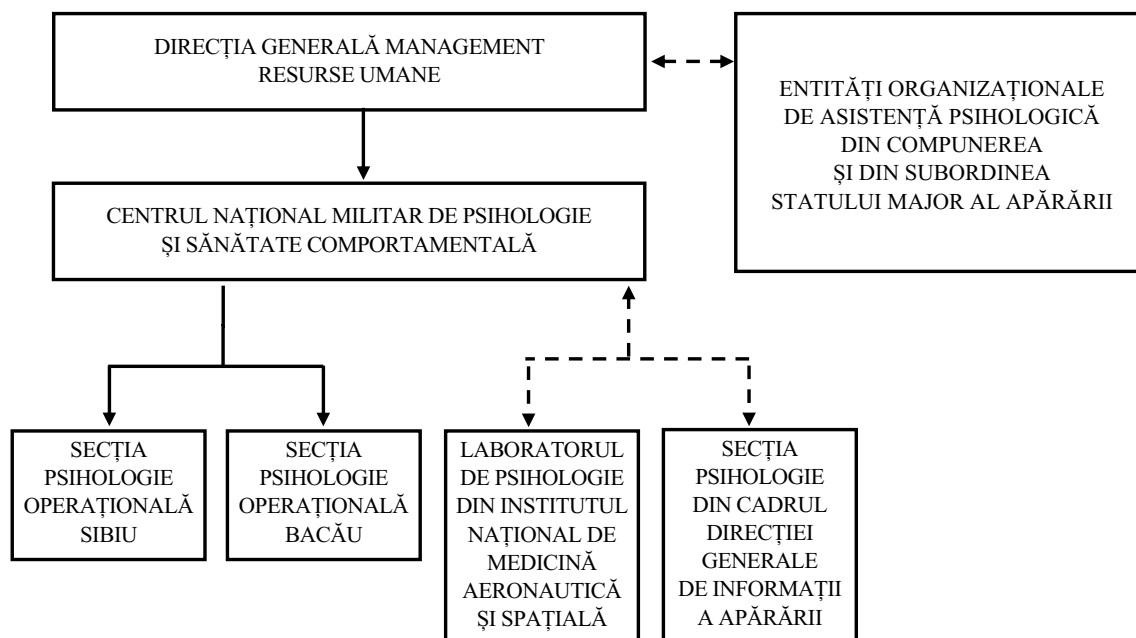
DIRECȚIA GENERALĂ MANAGEMENT RESURSE UMANE

ENTITĂȚI ORGANIZAȚIONALE DE ASISTENȚĂ PSIHOLOGICĂ DIN COMPUNEREA ȘI DIN SUBORDINEA STATULUI MAJOR AL APĂRĂRII

CENTRUL NAȚIONAL MILITAR DE PSIHOLOGIE ȘI SĂNĂTATE COMPORTAMENTALĂ

SECȚIA PSIHOLOGIE OPERAȚIONALĂ SIBIU

SECȚIA PSIHOLOGIE OPERAȚIONALĂ BACĂU

LABORATORUL DE PSIHOLOGIE DIN INSTITUTUL NAȚIONAL DE MEDICINĂ AERONAUTICĂ ȘI SPAȚIALĂ

SECȚIA PSIHOLOGIE DIN CADRUL DIRECȚIEI GENERALE DE INFORMAȚII A APĂRĂRII